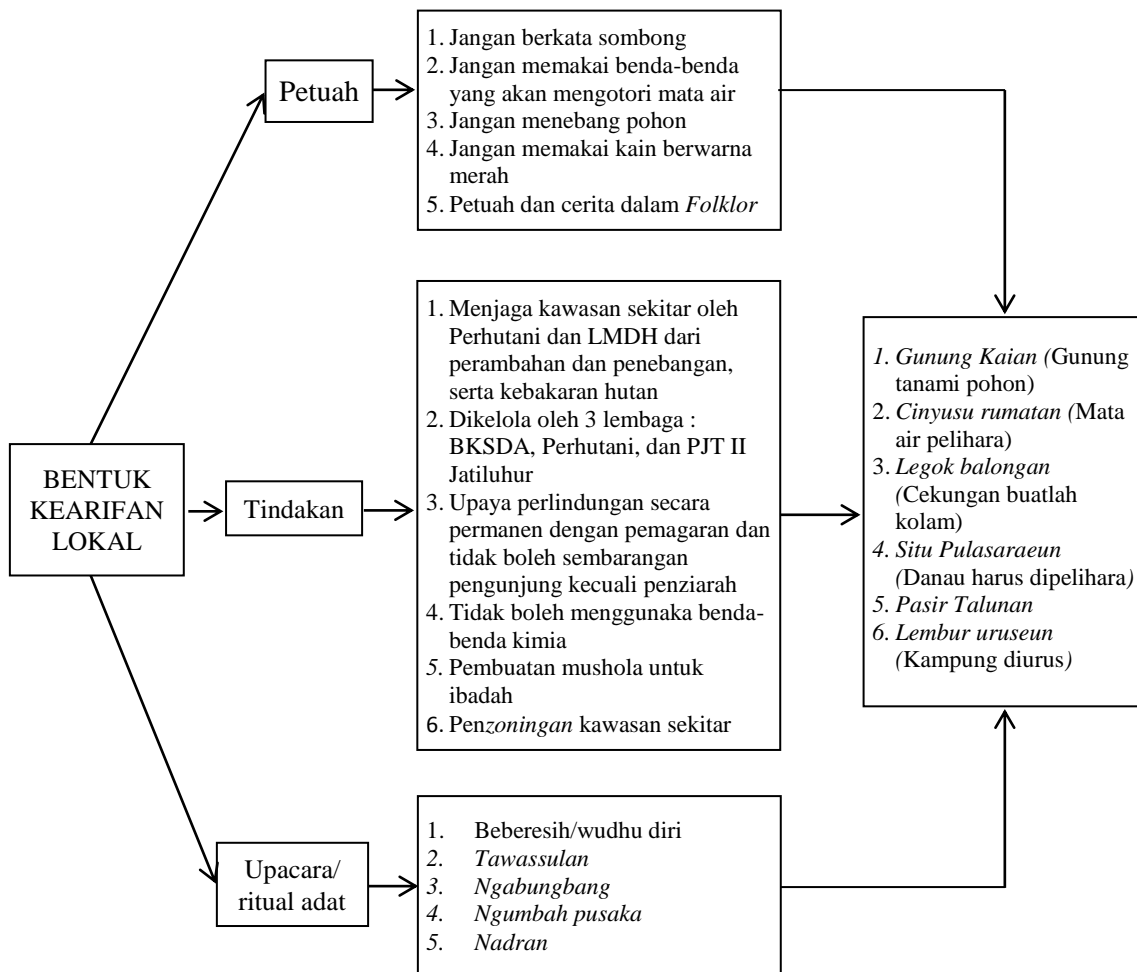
BENTUK KEARIFAN LOKAL

Petuah

1. Jangan berkata sombong
2. Jangan memakai benda-benda yang akan mengotori mata air
3. Jangan menebang pohon
4. Jangan memakai kain berwarna merah
5. Petuah dan cerita dalam *Folklor*

Tindakan

1. Menjaga kawasan sekitar oleh Perhutani dan LMDH dari perambahan dan penebangan, serta kebakaran hutan
2. Dikelola oleh 3 lembaga : BKSDA, Perhutani, dan PJT II Jatiluhur
3. Upaya perlindungan secara permanen dengan pemagaran dan tidak boleh sembarangan pengunjung kecuali penziarah
4. Tidak boleh menggunaka benda-benda kimia
5. Pembuatan mushola untuk ibadah
6. Pen*zoningan* kawasan sekitar

Upacara/ ritual adat

1. Beberesih/wudhu diri
2. *Tawassulan*
3. *Ngabungbang*
4. *Ngumbah pusaka*
5. *Nadran*

1. *Gunung Kaian (*Gunung tanami pohon)
2. *Cinyusu rumatan (*Mata air pelihara)
3. *Legok balongan (*Cekungan buatlah kolam)
4. *Situ Pulasaraeun (*Danau harus dipelihara*)*
5. *Pasir Talunan*
6. *Lembur uruseun (*Kampung diurus*)*